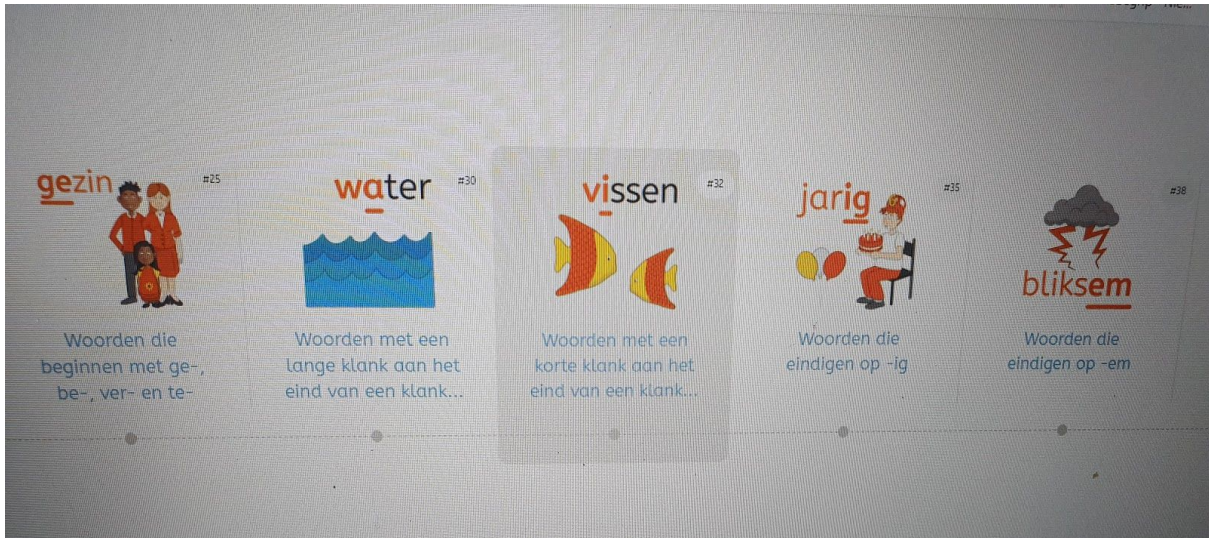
gezin #25

Woorden die beginnen met ge-, be-, ver- en te-

water #30

Woorden met een lange klank aan het eind van een klank...

vissen #32

Woorden met een korte klank aan het eind van een klank...

jarig #35

Woorden die eindigen op -ig

#38 bliksem

Woorden die eindigen op -em